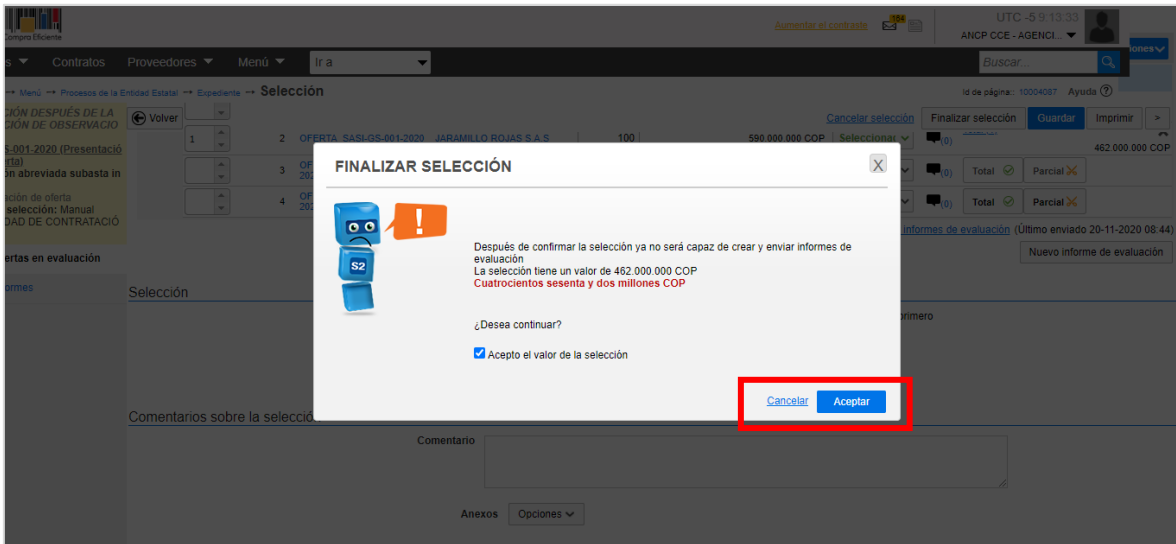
Compra Eficiente

Aumentar el contrato 104

UTC -5 9:13:33
ANCP CCE - AGENCI...

s Contratos Proveedores Menú Ir a

ones

Buscar...

→ Menú → Procesos de la Entidad Estatal → Expediente → Selección

Id de página:: 10004087 Ayuda

CIÓN DESPUÉS DE LA CIÓN DE OBSERVACIO

Volver

Cancelar selección Finalizar selección Guardar Imprimir >

S-001-2020 (Presentació erta)
ón abreviada subasta in

ación de oferta
selección: Manual
DAD DE CONTRATACIÓ

ertas en evaluación

ormes

1 2 OFERTA_SASI-GS-001-2020 JARAMILLO ROJAS S.A.S 100 590.000.000 COP Seleccionar

462.000.000 COP

3 OF 202 (0) Total Parcial

4 OF 202 (0) Total Parcial

informes de evaluación (Último enviado 20-11-2020 08:44)

Nuevo informe de evaluación

Selección

primero

Comentarios sobre la selecció

Comentario

Anexos Opciones

FINALIZAR SELECCIÓN

X

S2

Después de confirmar la selección ya no será capaz de crear y enviar informes de evaluación
La selección tiene un valor de 462.000.000 COP
Cuatrocientos sesenta y dos millones COP

¿Desea continuar?

Acepto el valor de la selección

Cancelar Aceptar